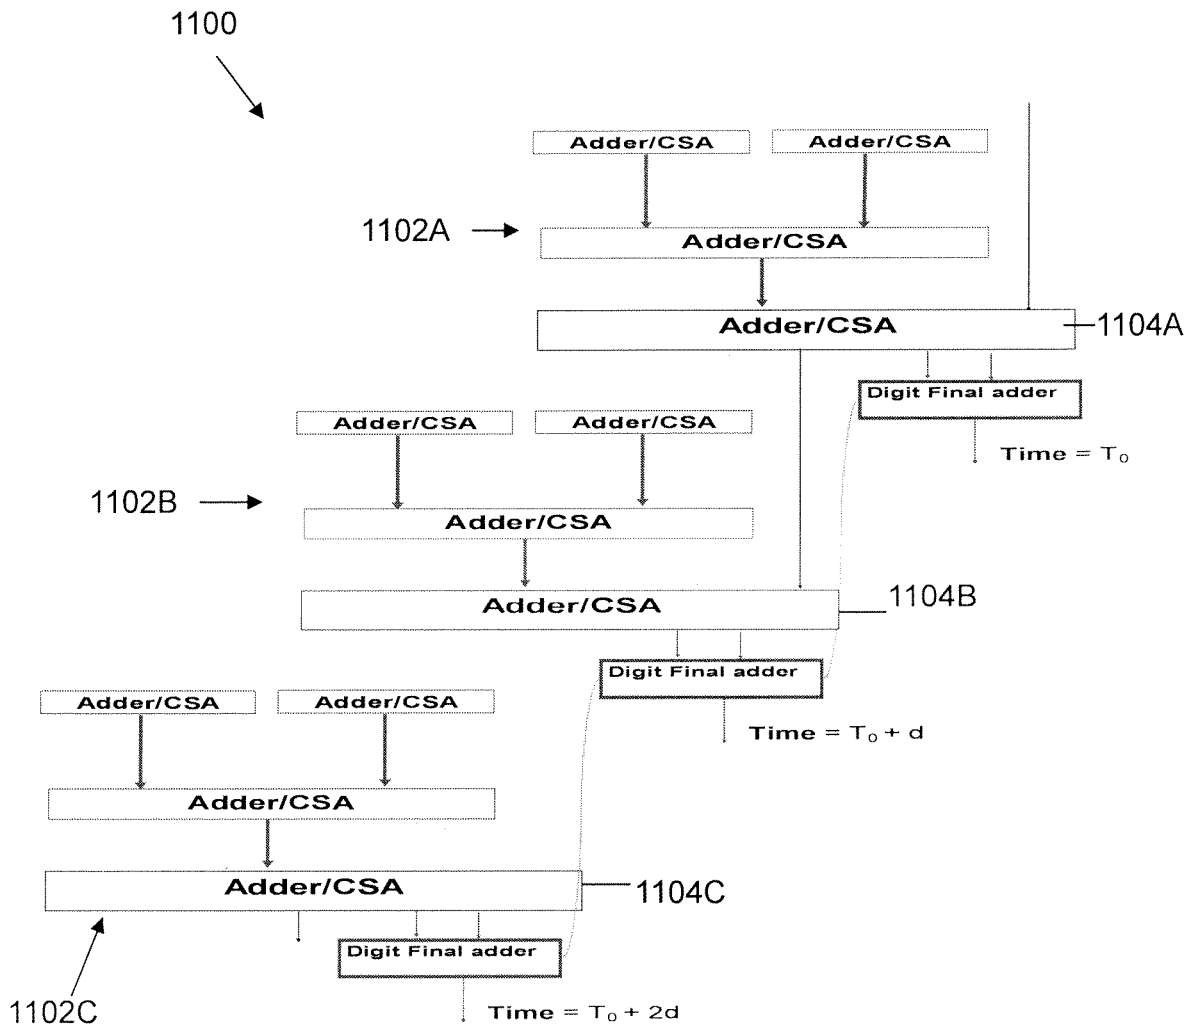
1100

Adder/CSA

Adder/CSA

1102A

Adder/CSA

Adder/CSA

1104A

Digit Final adder

Time = $T_0$

Adder/CSA

Adder/CSA

1102B

Adder/CSA

Adder/CSA

1104B

Digit Final adder

Time = $T_0$ + d

Adder/CSA

Adder/CSA

Adder/CSA

Adder/CSA

1104C

Digit Final adder

1102C

Time = $T_0$ + 2d